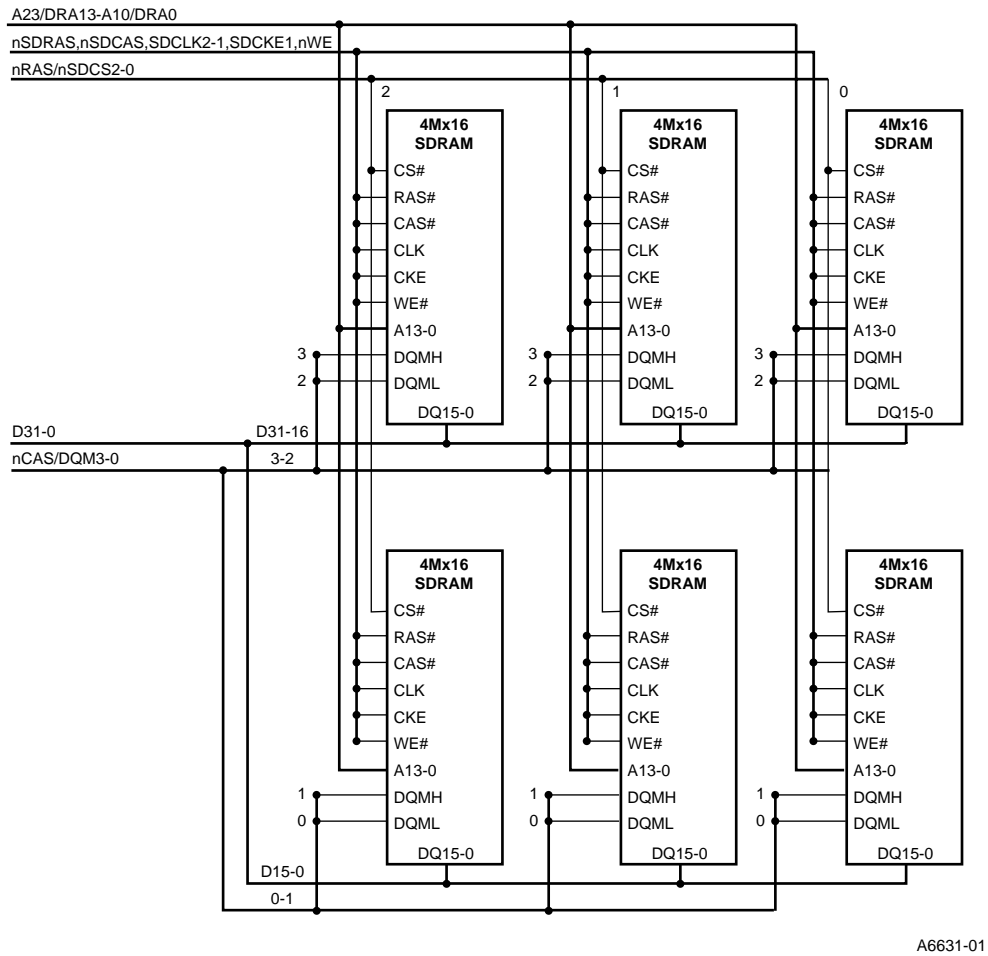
A23/DRA13-A10/DRA0
nSDRAS,nSDCAS,SDCLK2-1,SDCKE1,nWE
nRAS/nSDCS2-0

2
4Mx16
SDRAM
CS#
RAS#
CAS#
CLK
CKE
WE#
A13-0
3 DQMH
2 DQML
DQ15-0

1
4Mx16
SDRAM
CS#
RAS#
CAS#
CLK
CKE
WE#
A13-0
3 DQMH
2 DQML
DQ15-0

0
4Mx16
SDRAM
CS#
RAS#
CAS#
CLK
CKE
WE#
A13-0
3 DQMH
2 DQML
DQ15-0

D31-0
D31-16
nCAS/DQM3-0
3-2

4Mx16
SDRAM
CS#
RAS#
CAS#
CLK
CKE
WE#
A13-0
1 DQMH
0 DQML
DQ15-0

4Mx16
SDRAM
CS#
RAS#
CAS#
CLK
CKE
WE#
A13-0
1 DQMH
0 DQML
DQ15-0

4Mx16
SDRAM
CS#
RAS#
CAS#
CLK
CKE
WE#
A13-0
1 DQMH
0 DQML
DQ15-0

D15-0
0-1

A6631-01